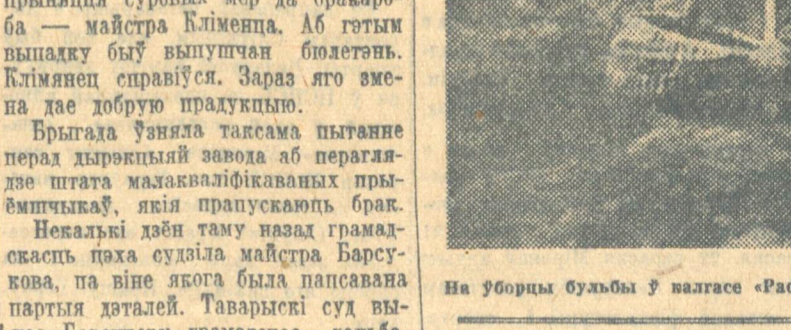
прынящця суровых мер да бракароба — майстра Кліменца. Аб гэтым выпадку быў выпушчан бюлетэнь. Клімянец справіўся. Зараз яго змена дае добрую прадукцыю.

Брыгада ўзняла таксама пытанне перад дырэкцыяй завода аб перагляд­зе штата малакваліфікаваных прыёмшчыкаў, якія прапускаюць брак.

Некалькі дзён таму назад грамадскасць цэха судзіла майстра Барсукова, па віне якога была запсавана партыя дэталей. Таварыскі суд вы­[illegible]

На ўборцы бульбы ў калгасе «Ра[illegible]